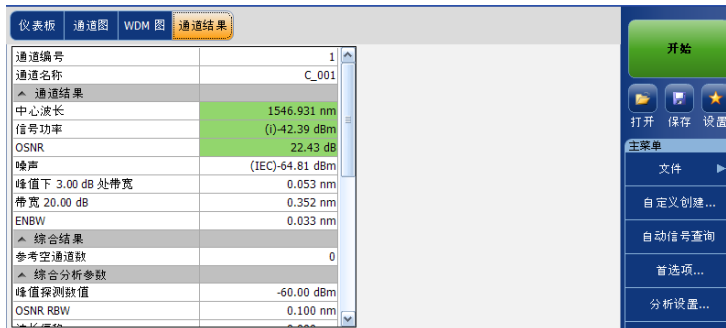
仪表板 | 通道图 | WDM 图 | 通道结果

| | |
|---|---|
| 通道编号 | 1 |
| 通道名称 | C_001 |
| ^ 通道结果 | |
| 中心波长 | 1546.931 nm |
| 信号功率 | (i)-42.39 dBm |
| OSNR | 22.43 dB |
| 噪声 | (IEC)-64.81 dBm |
| 峰值下 3.00 dB 处带宽 | 0.053 nm |
| 带宽 20.00 dB | 0.352 nm |
| ENBW | 0.033 nm |
| ^ 综合结果 | |
| 参考空通道数 | 0 |
| ^ 综合分析参数 | |
| 峰值探测数值 | -60.00 dBm |
| OSNR RBW | 0.100 nm |
| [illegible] | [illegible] |

开始

打开 保存 设置

主菜单

文件

自定义创建...

自动信号查询

首选项...

分析设置...